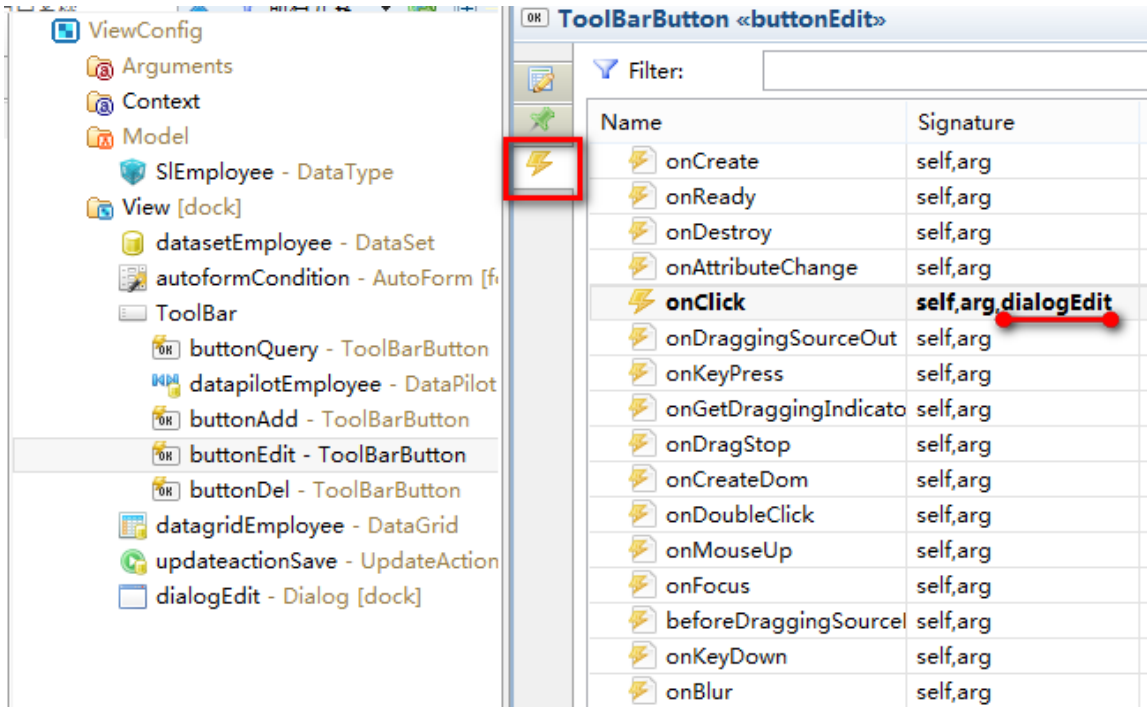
ViewConfig
Arguments
Context
Model
SlEmployee - DataType
View [dock]
datasetEmployee - DataSet
autoformCondition - AutoForm [f
ToolBar
buttonQuery - ToolBarButton
datapilotEmployee - DataPilot
buttonAdd - ToolBarButton
buttonEdit - ToolBarButton
buttonDel - ToolBarButton
datagridEmployee - DataGrid
updateactionSave - UpdateAction
dialogEdit - Dialog [dock]

ToolBarButton «buttonEdit»

Filter:

| Name | Signature |
|---|---|
| onCreate | self,arg |
| onReady | self,arg |
| onDestroy | self,arg |
| onAttributeChange | self,arg |
| onClick | self,arg,dialogEdit |
| onDraggingSourceOut | self,arg |
| onKeyPress | self,arg |
| onGetDraggingIndicato | self,arg |
| onDragStop | self,arg |
| onCreateDom | self,arg |
| onDoubleClick | self,arg |
| onMouseUp | self,arg |
| onFocus | self,arg |
| beforeDraggingSource | self,arg |
| onKeyDown | self,arg |
| onBlur | self,arg |